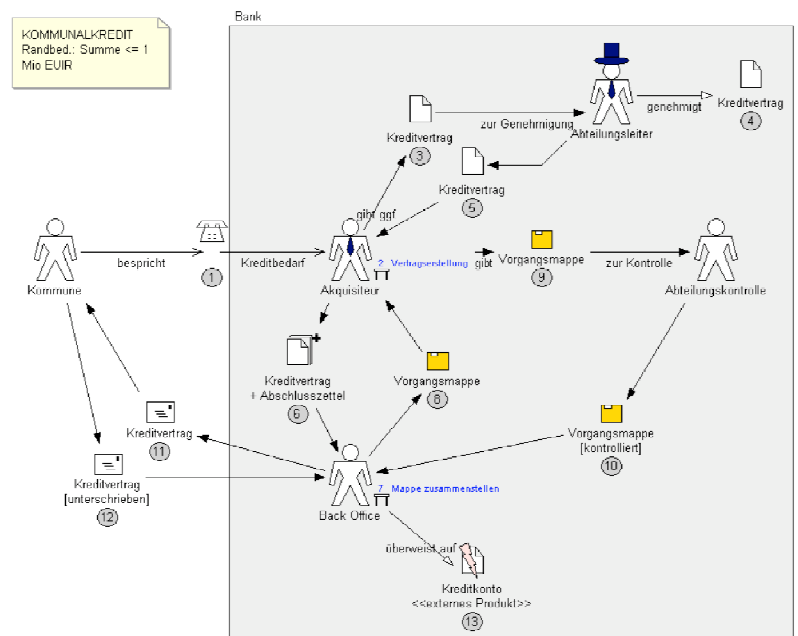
KOMMUNALKREDIT
Randbed.: Summe <= 1 Mio EUR

Bank

Kreditvertrag
3

zur Genehmigung

Abteilungsleiter

genehmigt

Kreditvertrag
4

Kreditvertrag
5

gibt ggf

Kommune

bespricht

1

Kreditbedarf

Akquisiteur

2. Vertragserstellung

gibt

Vorgangsmappe
9

zur Kontrolle

Abteilungskontrolle

Kreditvertrag
+ Abschlusszettel
6

Vorgangsmappe
8

Kreditvertrag
11

Vorgangsmappe
[kontrolliert]
10

Kreditvertrag
[unterschrieben]
12

Back Office

7. Mappe zusammenstellen

überweist auf

Kreditkonto
<<externes Produkt>>
13